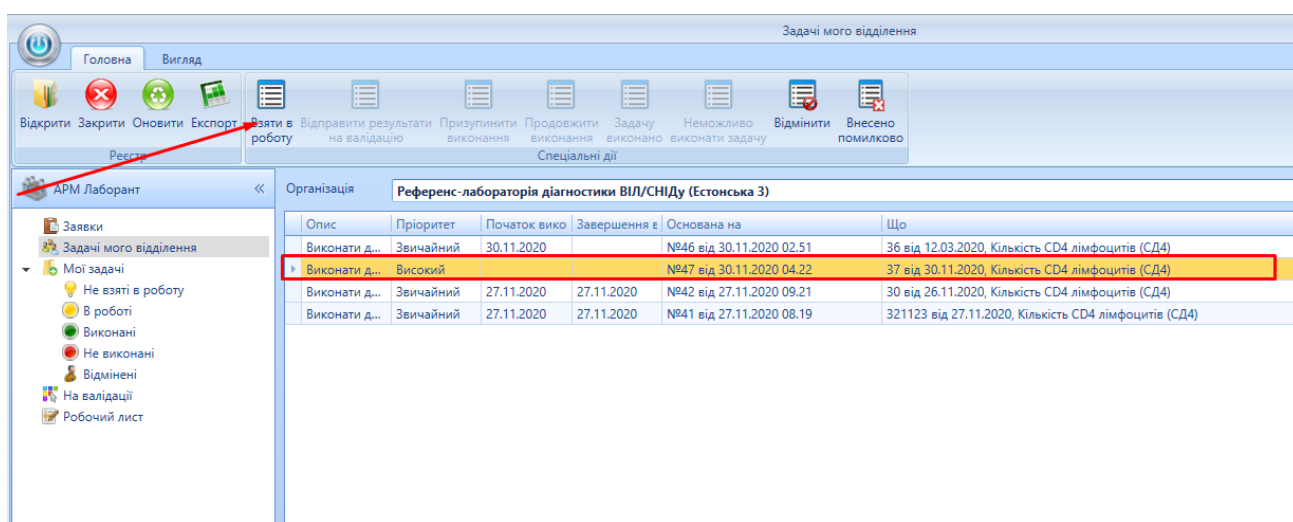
Задачі мого відділення

Головна Вигляд

Відкрити Закрити Оновити Експорт
Реєстр

Взяти в роботу Відправити результати на валідацію Призупинити виконання Продовжити виконання Задачу виконано Неможливо виконати задачу Відмінити Внесено помилково
Спеціальні дії

АРМ Лаборант «

Заявки
Задачі мого відділення
Мої задачі
Не взяті в роботу
В роботі
Виконані
Не виконані
Відмінені
На валідації
Робочий лист

Організація Референс-лабораторія діагностики ВІЛ/СНІДу (Естонська 3)

| Опис | Пріоритет | Початок вико | Завершення в | Основана на | Що |
|---|---|---|---|---|---|
| Виконати д... | Звичайний | 30.11.2020 | | №46 від 30.11.2020 02.51 | 36 від 12.03.2020, Кількість CD4 лімфоцитів (СД4) |
| Виконати д... | Високий | | | №47 від 30.11.2020 04.22 | 37 від 30.11.2020, Кількість CD4 лімфоцитів (СД4) |
| Виконати д... | Звичайний | 27.11.2020 | 27.11.2020 | №42 від 27.11.2020 09.21 | 30 від 26.11.2020, Кількість CD4 лімфоцитів (СД4) |
| Виконати д... | Звичайний | 27.11.2020 | 27.11.2020 | №41 від 27.11.2020 08.19 | 321123 від 27.11.2020, Кількість CD4 лімфоцитів (СД4) |